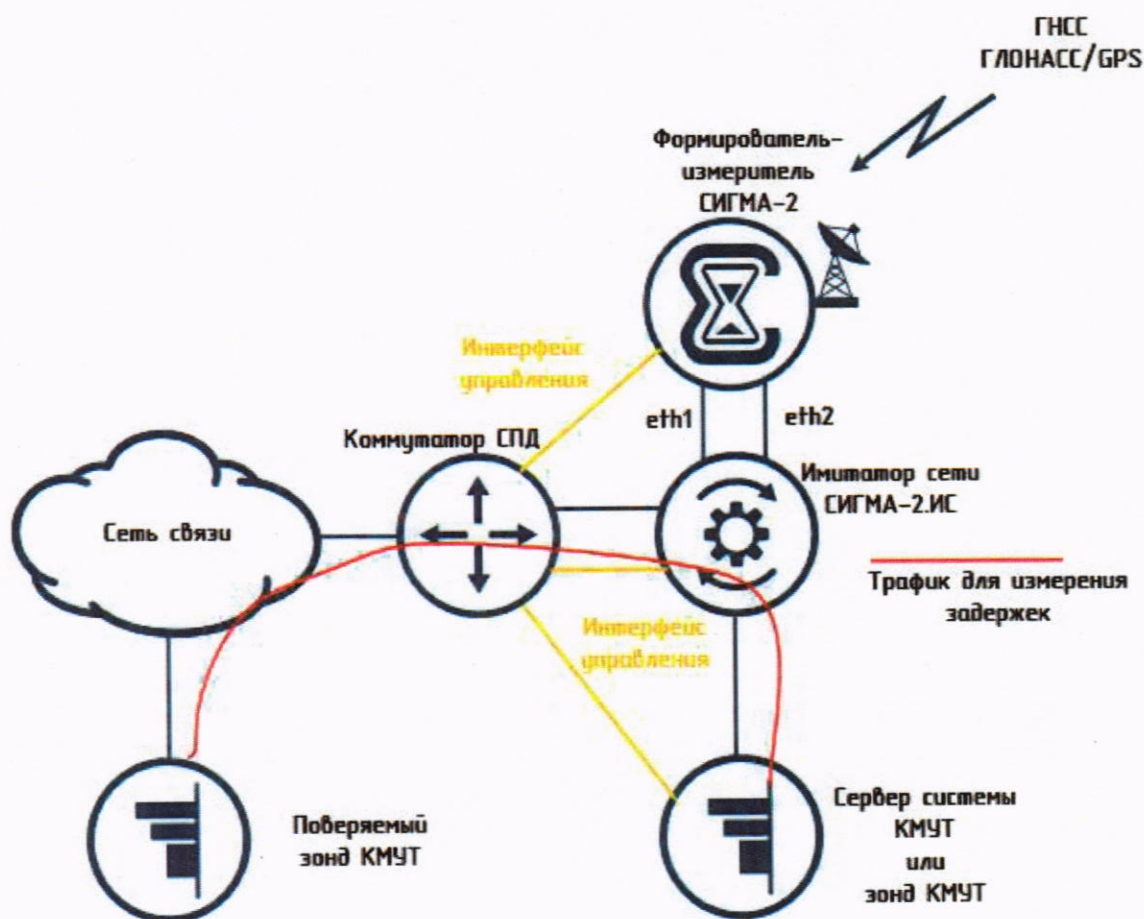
ГНСС
ГЛОНАСС/GPS

Формирователь-
измеритель
СИГМА-2

Интерфейс
управления

eth1

eth2

Коммутатор СПД

Имитатор сети
СИГМА-2.ИС

Сеть связи

Трафик для измерения
задержек

Интерфейс
управления

Поверяемый
зонд КМУТ

Сервер системы
КМУТ
или
зонд КМУТ